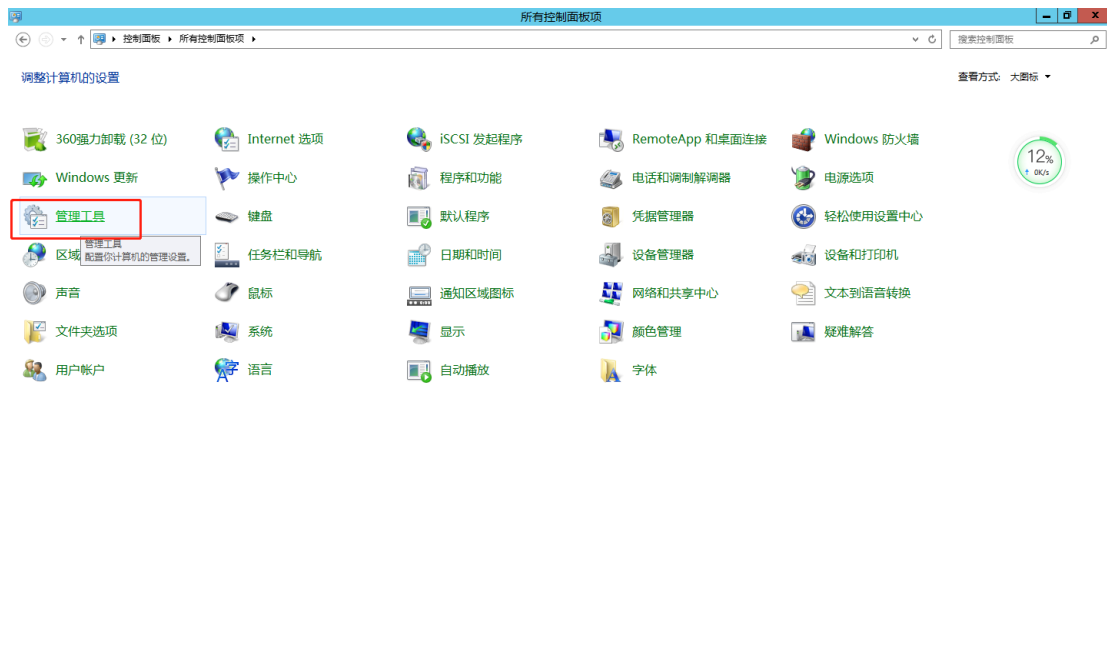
所有控制面板项

控制面板 ▸ 所有控制面板项 ▸

搜索控制面板

调整计算机的设置

查看方式: 大图标 ▾

360强力卸载 (32 位)
Internet 选项
iSCSI 发起程序
RemoteApp 和桌面连接
Windows 防火墙

Windows 更新
操作中心
程序和功能
电话和调制解调器
电源选项

管理工具
键盘
默认程序
凭据管理器
轻松使用设置中心

区域
管理工具
配置你计算机的管理设置。
任务栏和导航
日期和时间
设备管理器
设备和打印机

声音
鼠标
通知区域图标
网络和共享中心
文本到语音转换

文件夹选项
系统
显示
颜色管理
疑难解答

用户帐户
语言
自动播放
字体

12%
0K/s